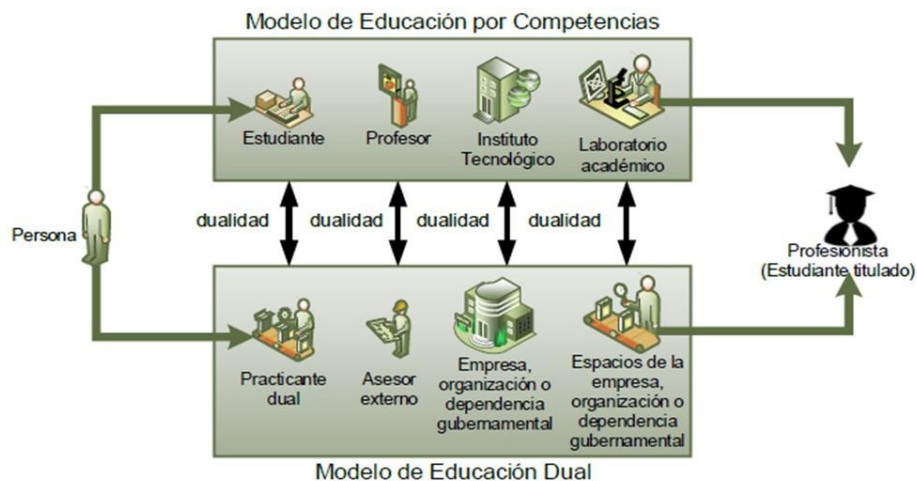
Modelo de Educación por Competencias

Estudiante

Profesor

Instituto Tecnológico

Laboratorio académico

Persona

dualidad

dualidad

dualidad

dualidad

Profesionista (Estudiante titulado)

Practicante dual

Asesor externo

Empresa, organización o dependencia gubernamental

Espacios de la empresa, organización o dependencia gubernamental

Modelo de Educación Dual